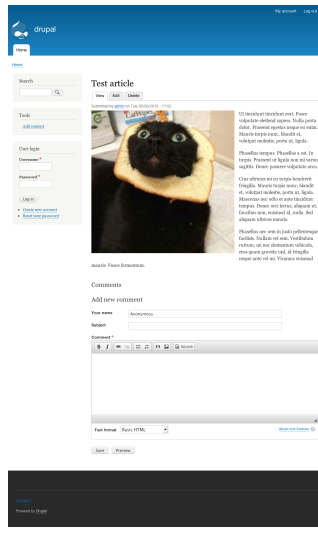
My account Log out

drupal

Home

Home

Search

Tools

Add content

User login

Username *

Password *

Log in

Create new account

Reset your password

Test article

View Edit Delete

Submitted by admin on Tue, 06/05/2018 - 17:02

Ut tincidunt tincidunt erat. Fusce vulputate eleifend sapien. Nulla porta dolor. Praesent egestas neque eu enim. Mauris turpis nunc, blandit et, volutpat molestie, porta ut, ligula.

Phasellus tempus. Phasellus a est. In turpis. Praesent ut ligula non mi varius sagittis. Donec posuere vulputate arcu.

Cras ultricies mi eu turpis hendrerit fringilla. Mauris turpis nunc, blandit et, volutpat molestie, porta ut, ligula. Maecenas nec odio et ante tincidunt tempus. Donec orci lectus, aliquam ut, faucibus non, euismod id, nulla. Sed aliquam ultrices mauris.

Phasellus nec sem in justo pellentesque facilisis. Nullam vel sem. Vestibulum rutrum, mi nec elementum vehicula, eros quam gravida nisl, id fringilla neque ante vel mi. Vivamus euismod mauris. Fusce fermentum.

Comments

Add new comment

Your name Anonymous

Subject

Comment *

B I Source

Text format Basic HTML

About text formats

Save Preview

Contact

Powered by Drupal